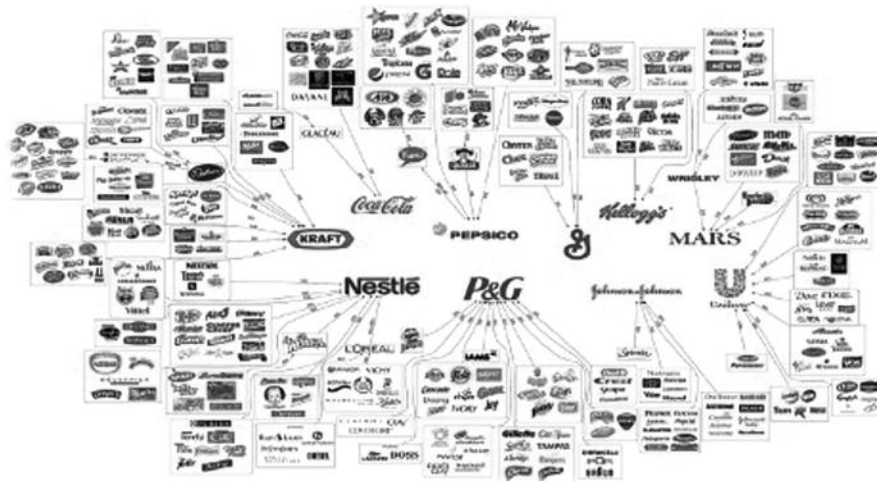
Coca-Cola

PEPSICO

Kellogg's

MARS

KRAFT

Nestlé

P&G

Johnson & Johnson

Unilever

WRIGLEY

DASANI

GLACÉAU

L'ORÉAL

VICHY

IAMS

IVORY

GILLETTE

TAMPAX

BOSS

Vittel

NESTLE

CHEERIOS

TRIX

M&M'S

DOVE

LIPTON

TRESemmé

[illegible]